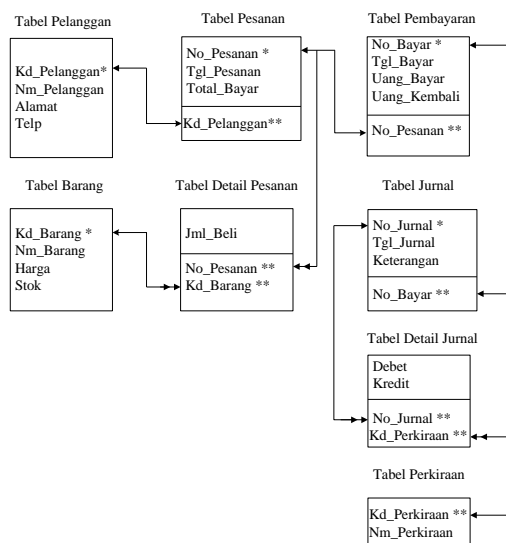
Tabel Pelanggan

Kd_Pelanggan*
Nm_Pelanggan
Alamat
Telp

Tabel Pesanan

No_Pesanan *
Tgl_Pesanan
Total_Bayar

Kd_Pelanggan**

Tabel Pembayaran

No_Bayar *
Tgl_Bayar
Uang_Bayar
Uang_Kembali

No_Pesanan **

Tabel Barang

Kd_Barang *
Nm_Barang
Harga
Stok

Tabel Detail Pesanan

Jml_Beli

No_Pesanan **
Kd_Barang **

Tabel Jurnal

No_Jurnal *
Tgl_Jurnal
Keterangan

No_Bayar **

Tabel Detail Jurnal

Debet
Kredit

No_Jurnal **
Kd_Perkiraan **

Tabel Perkiraan

Kd_Perkiraan **
Nm_Perkiraan